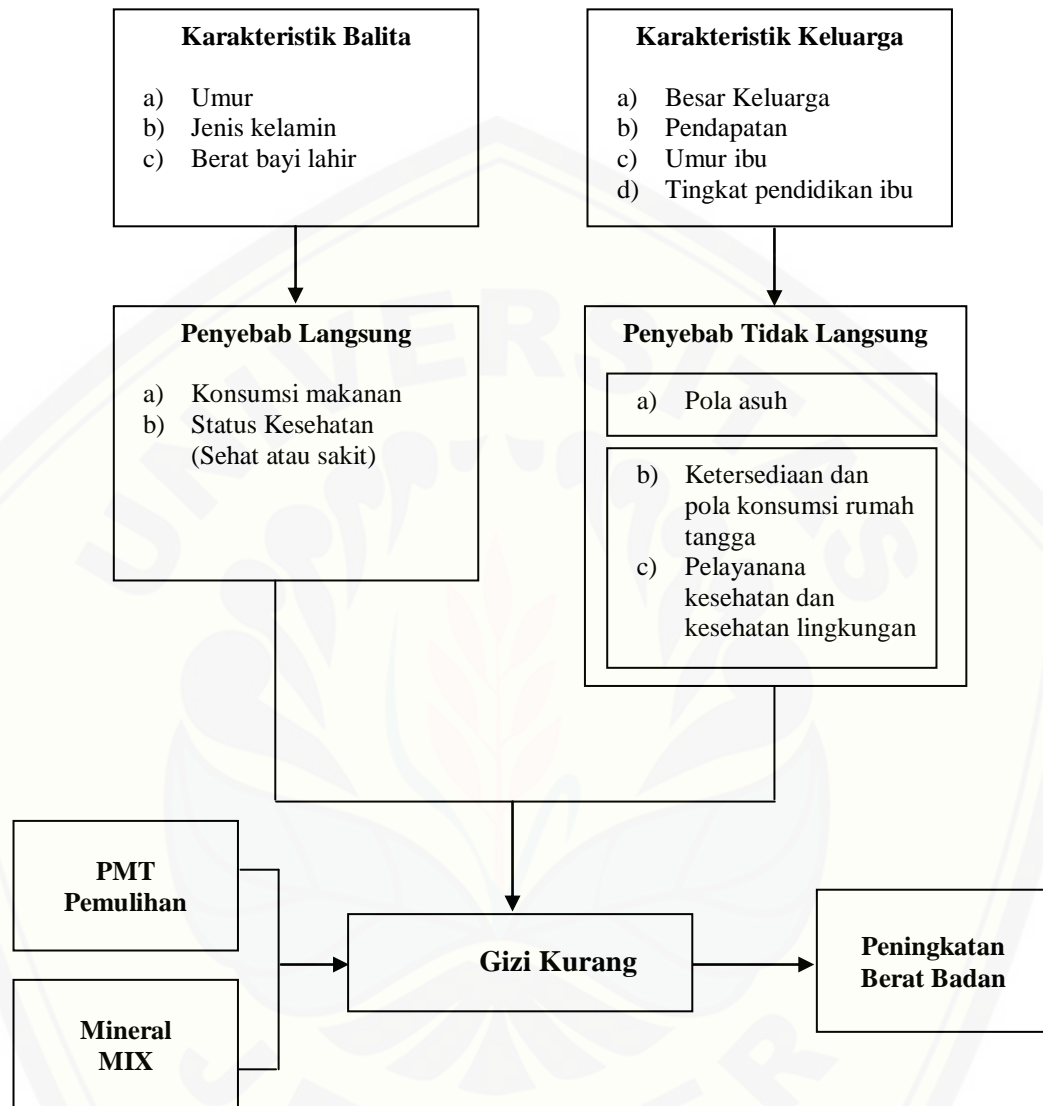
**Karakteristik Balita**

a) Umur
b) Jenis kelamin
c) Berat bayi lahir

**Karakteristik Keluarga**

a) Besar Keluarga
b) Pendapatan
c) Umur ibu
d) Tingkat pendidikan ibu

**Penyebab Langsung**

a) Konsumsi makanan
b) Status Kesehatan (Sehat atau sakit)

**Penyebab Tidak Langsung**

a) Pola asuh

b) Ketersediaan dan pola konsumsi rumah tangga
c) Pelayanana kesehatan dan kesehatan lingkungan

**PMT Pemulihan**

**Mineral MIX**

**Gizi Kurang**

**Peningkatan Berat Badan**